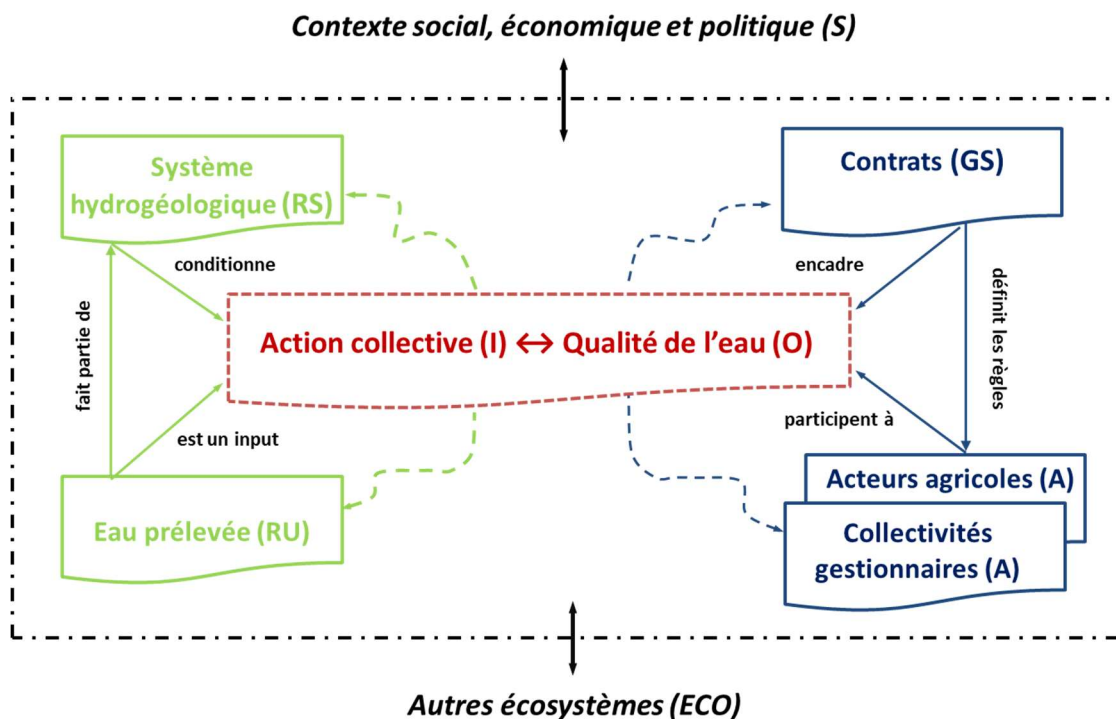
Contexte social, économique et politique (S)

Système hydrogéologique (RS)

Contrats (GS)

conditionne

encadre

fait partie de

définit les règles

Action collective (I) ↔ Qualité de l'eau (O)

est un input

participent à

Acteurs agricoles (A)

Eau prélevée (RU)

Collectivités gestionnaires (A)

Autres écosystèmes (ECO)